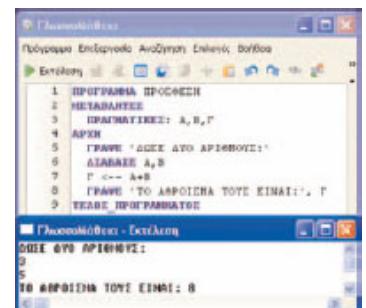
Γλωσσομάθεια

Πρόγραμμα Επεξεργασία Αναζήτηση Επιλογές Βοήθεια

Εκτέλεση

1 ΠΡΟΓΡΑΜΜΑ ΠΡΟΣΘΕΣΗ
2 ΜΕΤΑΒΛΗΤΕΣ
3 ΠΡΑΓΜΑΤΙΚΕΣ: Α, Β, Γ
4 ΑΡΧΗ
5 ΓΡΑΨΕ 'ΔΩΣΕ ΔΥΟ ΑΡΙΘΜΟΥΣ:'
6 ΔΙΑΒΑΣΕ Α, Β
7 Γ <-- Α+Β
8 ΓΡΑΨΕ 'ΤΟ ΑΘΡΟΙΣΜΑ ΤΟΥΣ ΕΙΝΑΙ:', Γ
9 ΤΕΛΟΣ_ΠΡΟΓΡΑΜΜΑΤΟΣ

Γλωσσομάθεια - Εκτέλεση

ΔΩΣΕ ΔΥΟ ΑΡΙΘΜΟΥΣ:
3
5
ΤΟ ΑΘΡΟΙΣΜΑ ΤΟΥΣ ΕΙΝΑΙ: 8